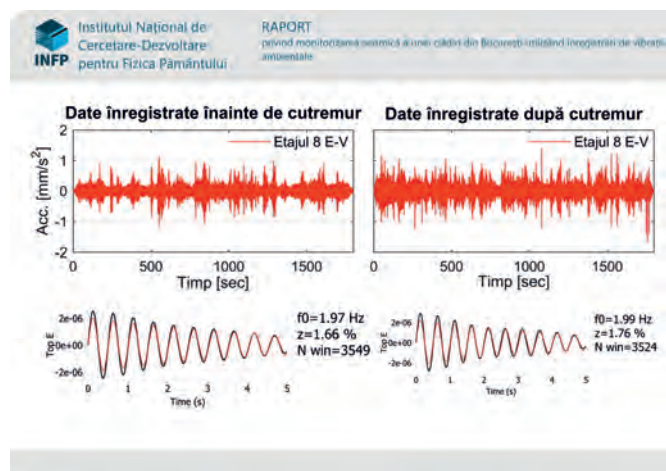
Institutul Național de Cercetare-Dezvoltare pentru Fizica Pământului

INFP

RAPORT
privind monitorizarea seismică a unei clădiri din București utilizând înregistrări de vibrații ambientale

Date înregistrate înainte de cutremur

Date înregistrate după cutremur

Etajul 8 E-V

Etajul 8 E-V

Acc. [mm/s$^2$]

2
1
0
-1
-2

0
500
1000
1500

Timp [sec]

0
500
1000
1500

Timp [sec]

2e-06
0e+00
-2e-06

Top E

0 1 2 3 4 5

Time (s)

f0=1.97 Hz
z=1.66 %
N win=3549

2e-06
0e+00
-2e-06

Top E

0 1 2 3 4 5

Time (s)

f0=1.99 Hz
z=1.76 %
N win=3524